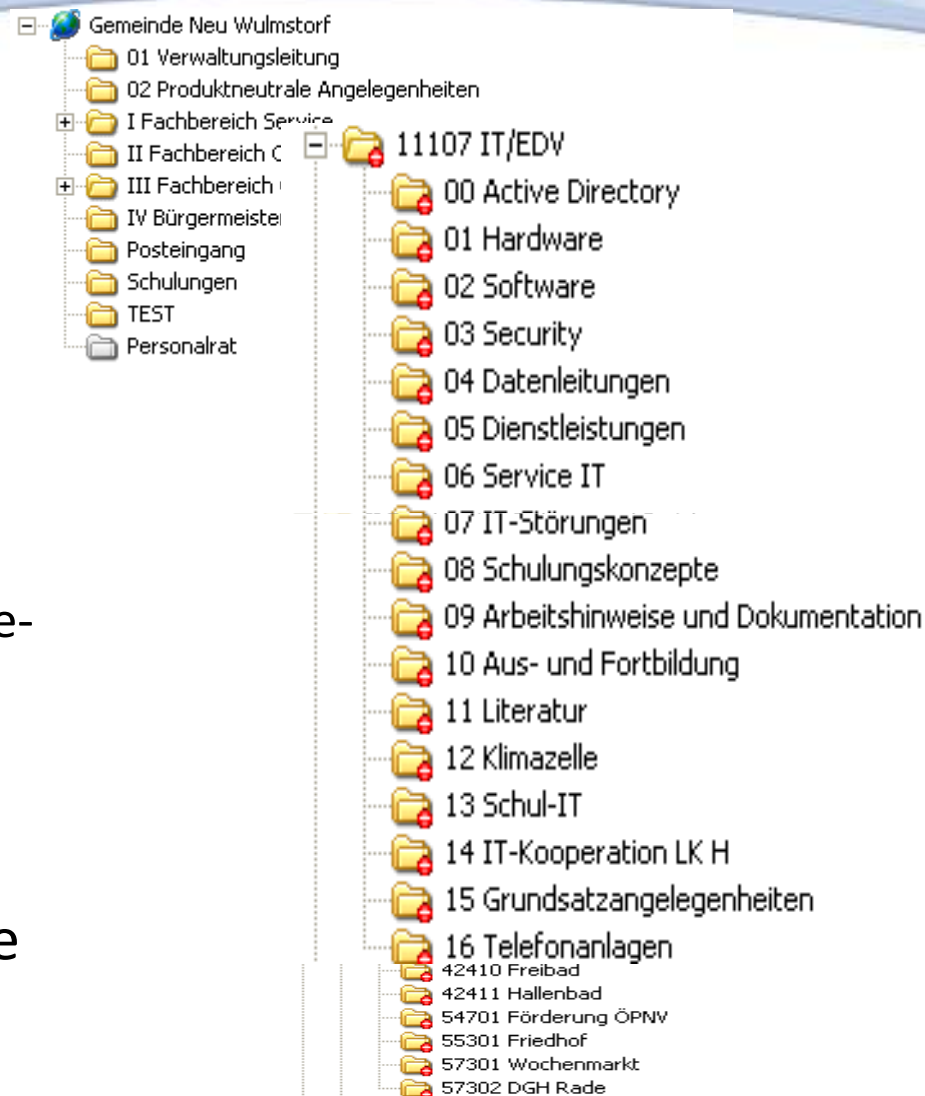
Gemeinde Neu Wulmstorf
01 Verwaltungsleitung
02 Produktneutrale Angelegenheiten
I Fachbereich Service
II Fachbereich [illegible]
III Fachbereich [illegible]
IV Bürgermeister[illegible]
Posteingang
Schulungen
TEST
Personalrat

11107 IT/EDV
00 Active Directory
01 Hardware
02 Software
03 Security
04 Datenleitungen
05 Dienstleistungen
06 Service IT
07 IT-Störungen
08 Schulungskonzepte
09 Arbeitshinweise und Dokumentation
10 Aus- und Fortbildung
11 Literatur
12 Klimazelle
13 Schul-IT
14 IT-Kooperation LK H
15 Grundsatzangelegenheiten
16 Telefonanlagen
42410 Freibad
42411 Hallenbad
54701 Förderung ÖPNV
55301 Friedhof
57301 Wochenmarkt
57302 DGH Rade

e-

e